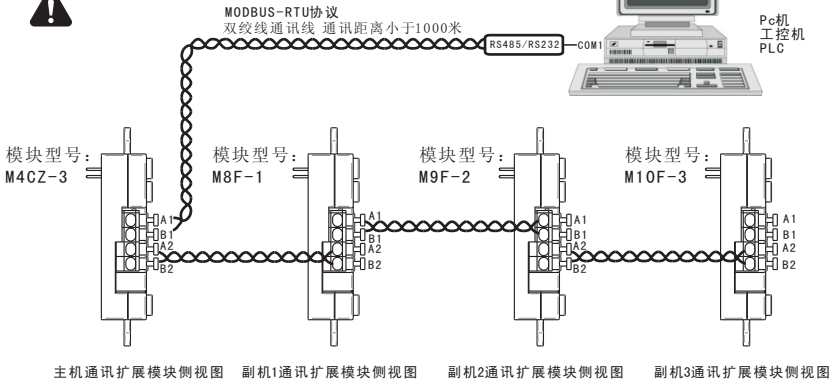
MODBUS-RTU协议
双绞线通讯线 通讯距离小于1000米

RS485/RS232 COM1

Pc机
工控机
PLC

模块型号:
M4CZ-3

A1
B1
A2
B2

模块型号:
M8F-1

A1
B1
A2
B2

模块型号:
M9F-2

A1
B1
A2
B2

模块型号:
M10F-3

A1
B1
A2
B2

主机通讯扩展模块侧视图 副机1通讯扩展模块侧视图 副机2通讯扩展模块侧视图 副机3通讯扩展模块侧视图